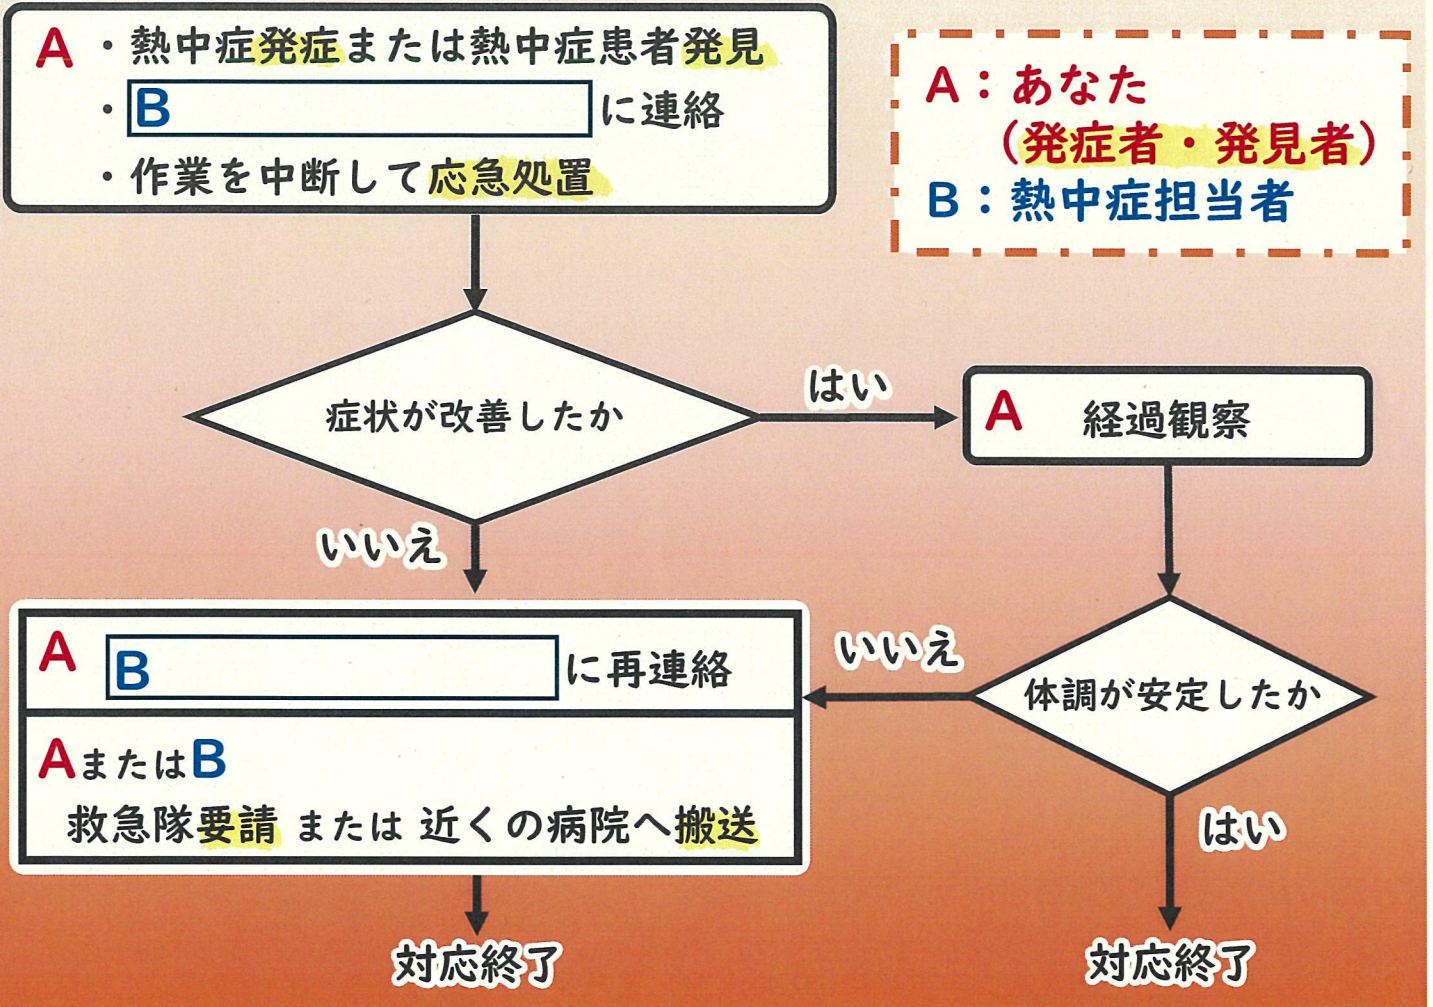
A
・熱中症発症または熱中症患者発見
・B に連絡
・作業を中断して応急処置

A：あなた
（発症者・発見者）
B：熱中症担当者

症状が改善したか

はい

A 経過観察

いいえ

A B に再連絡

AまたはB
救急隊要請 または 近くの病院へ搬送

いいえ

体調が安定したか

はい

対応終了

対応終了